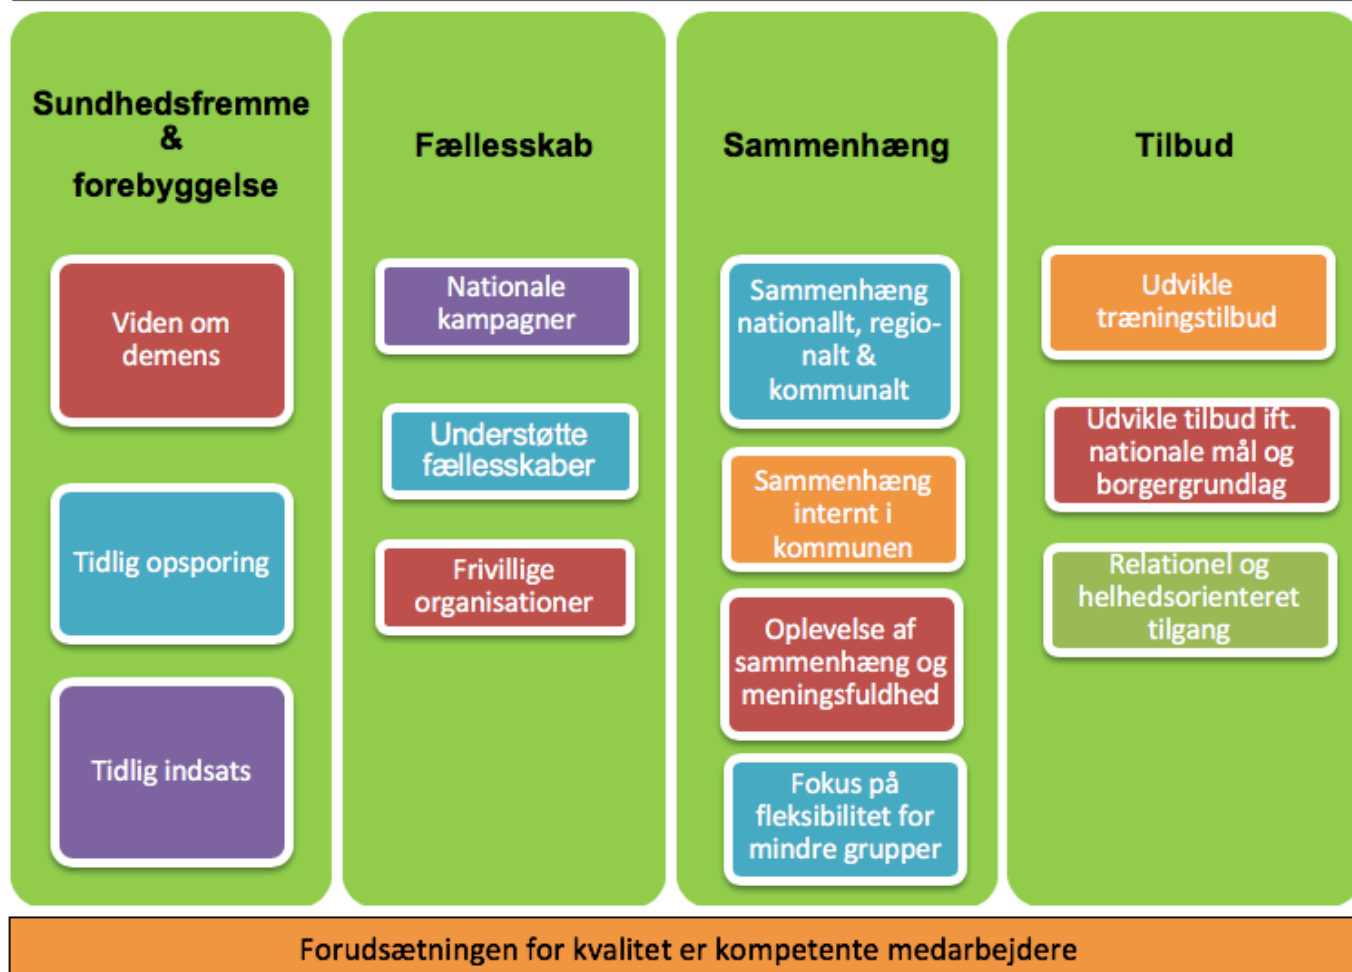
Sundhedsfremme & forebyggelse

Viden om demens

Tidlig opsporing

Tidlig indsats

Fællesskab

Nationale kampagner

Understøtte fællesskaber

Frivillige organisationer

Sammenhæng

Sammenhæng nationallt, regionalt & kommunalt

Sammenhæng internt i kommunen

Oplevelse af sammenhæng og meningsfuldhed

Fokus på fleksibilitet for mindre grupper

Tilbud

Udvikle træningstilbud

Udvikle tilbud ift. nationale mål og borgergrundlag

Relationel og helhedsorienteret tilgang

Forudsætningen for kvalitet er kompetente medarbejdere